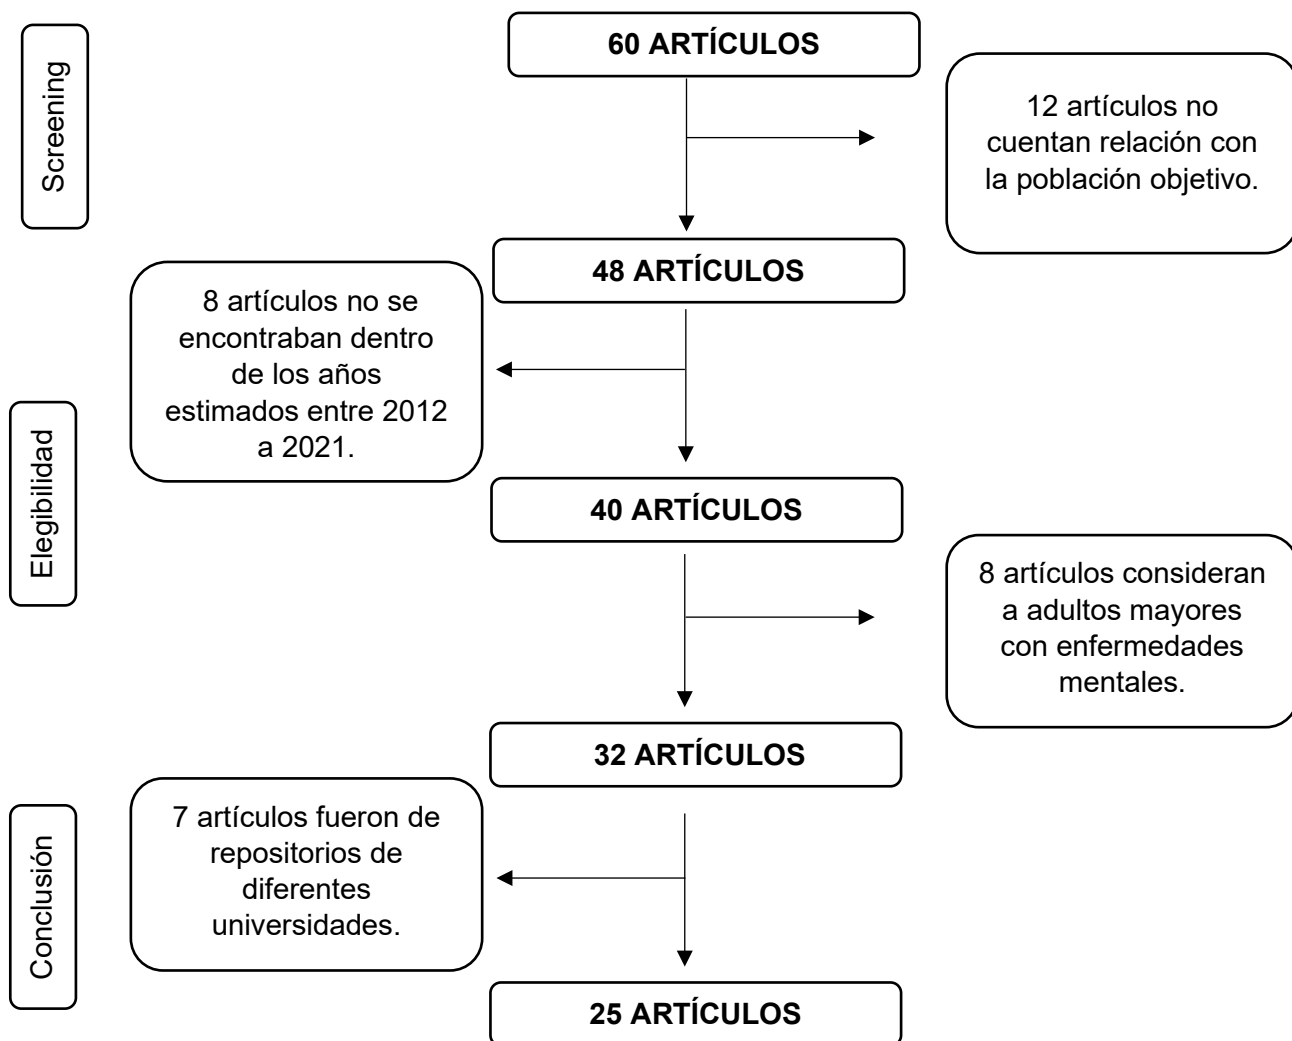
Screening

60 ARTÍCULOS

12 artículos no cuentan relación con la población objetivo.

48 ARTÍCULOS

Elegibilidad

8 artículos no se encontraban dentro de los años estimados entre 2012 a 2021.

40 ARTÍCULOS

8 artículos consideran a adultos mayores con enfermedades mentales.

32 ARTÍCULOS

Conclusión

7 artículos fueron de repositorios de diferentes universidades.

25 ARTÍCULOS